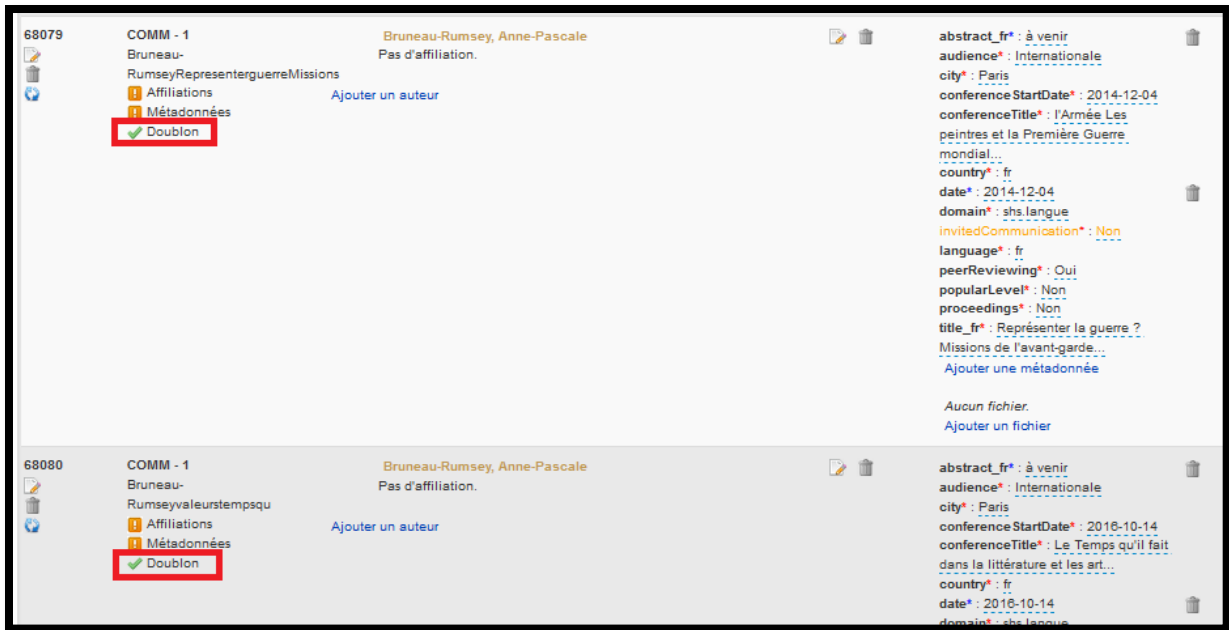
68079

COMM - 1
Bruneau-RumseyRepresenterguerreMissions
Affiliations
Métadonnées
Doublon

Bruneau-Rumsey, Anne-Pascale
Pas d'affiliation.

Ajouter un auteur

abstract_fr* : à venir
audience* : Internationale
city* : Paris
conferenceStartDate* : 2014-12-04
conferenceTitle* : l'Armée Les peintres et la Première Guerre mondial...
country* : fr
date* : 2014-12-04
domain* : shs.langue
invitedCommunication* : Non
language* : fr
peerReviewing* : Oui
popularLevel* : Non
proceedings* : Non
title_fr* : Représenter la guerre ? Missions de l'avant-garde...
Ajouter une métadonnée

Aucun fichier.
Ajouter un fichier

68080

COMM - 1
Bruneau-Rumseyvaleurstempsqu
Affiliations
Métadonnées
Doublon

Bruneau-Rumsey, Anne-Pascale
Pas d'affiliation.

Ajouter un auteur

abstract_fr* : à venir
audience* : Internationale
city* : Paris
conferenceStartDate* : 2016-10-14
conferenceTitle* : Le Temps qu'il fait dans la littérature et les art...
country* : fr
date* : 2016-10-14
domain* : shs.langue